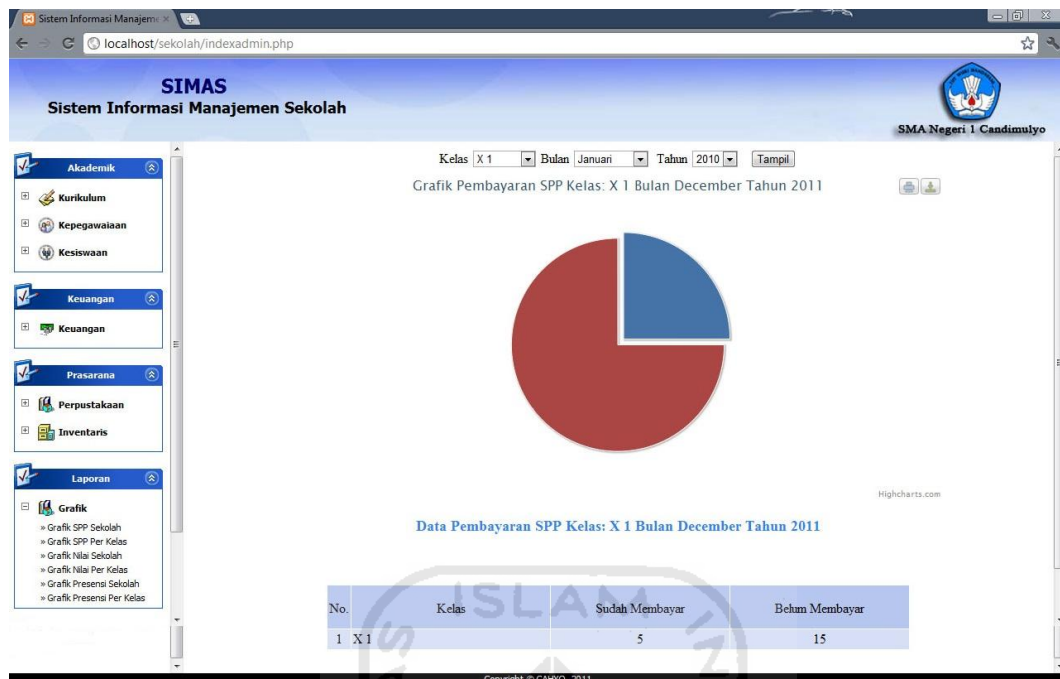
Sistem Informasi Manajem ×

localhost/sekolah/indexadmin.php

SIMAS
Sistem Informasi Manajemen Sekolah

SMA Negeri 1 Candimulyo

Akademik
Kurikulum
Kepegawaiaan
Kesiswaan

Keuangan
Keuangan

Prasarana
Perpustakaan
Inventaris

Laporan
Grafik
» Grafik SPP Sekolah
» Grafik SPP Per Kelas
» Grafik Nilai Sekolah
» Grafik Nilai Per Kelas
» Grafik Presensi Sekolah
» Grafik Presensi Per Kelas

Kelas X 1 Bulan Januari Tahun 2010 Tampil

Grafik Pembayaran SPP Kelas: X 1 Bulan December Tahun 2011

Highcharts.com

Data Pembayaran SPP Kelas: X 1 Bulan December Tahun 2011

| No. | Kelas | Sudah Membayar | Belum Membayar |
|---|---|---|---|
| 1 | X 1 | 5 | 15 |

ISLAM

Copyright © CAHYO, 2011